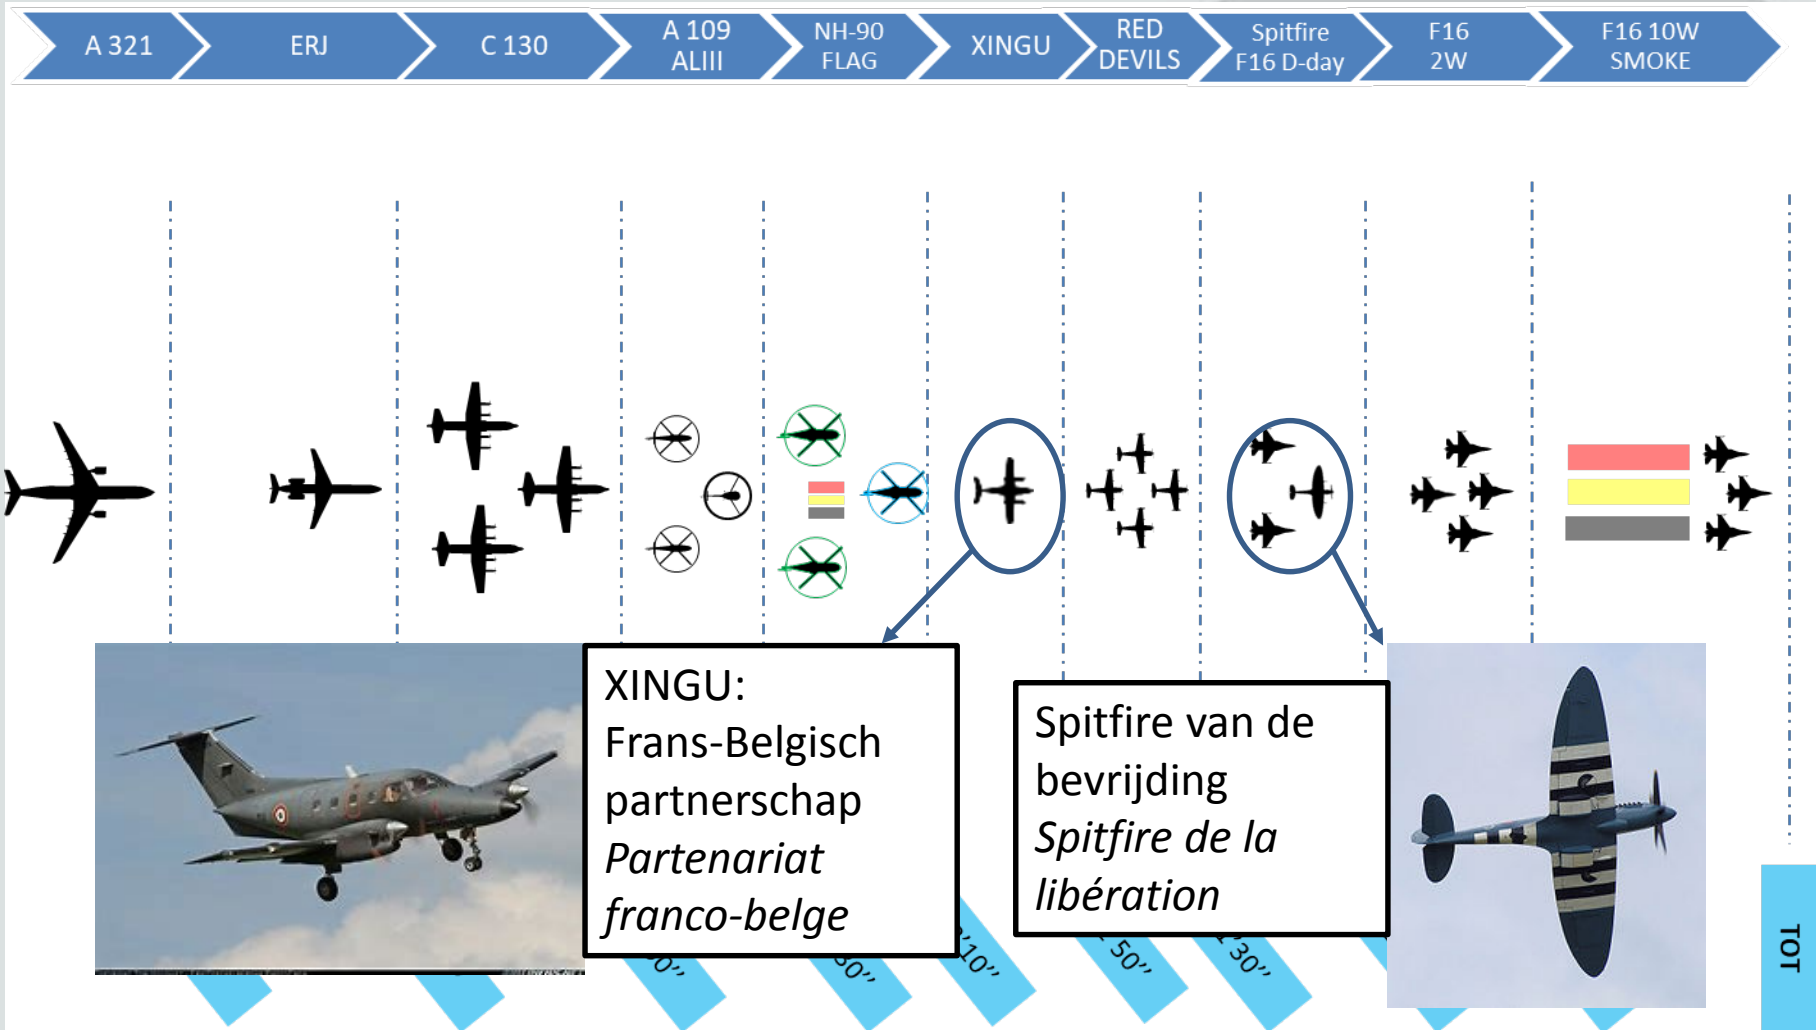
A 321

ERJ

C 130

A 109 ALIII

NH-90 FLAG

XINGU

RED DEVILS

Spitfire F16 D-day

F16 2W

F16 10W SMOKE

XINGU:
Frans-Belgisch partnerschap
*Partenariat franco-belge*

Spitfire van de bevrijding
*Spitfire de la libération*

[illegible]0''

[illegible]0''

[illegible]10''

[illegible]50''

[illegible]30''

TOT